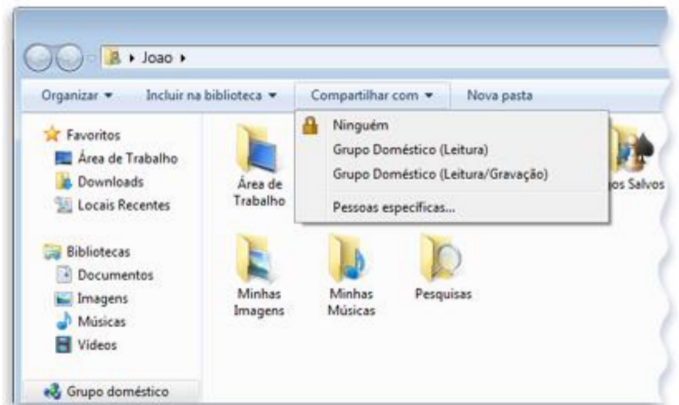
▸ Joao ▸

Organizar ▾ Incluir na biblioteca ▾ Compartilhar com ▾ Nova pasta

Ninguém
Grupo Doméstico (Leitura)
Grupo Doméstico (Leitura/Gravação)
Pessoas específicas...

Favoritos
Área de Trabalho
Downloads
Locais Recentes

Bibliotecas
Documentos
Imagens
Músicas
Vídeos

Grupo doméstico

Área de Trabalho
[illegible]os Salvos
Minhas Imagens
Minhas Músicas
Pesquisas